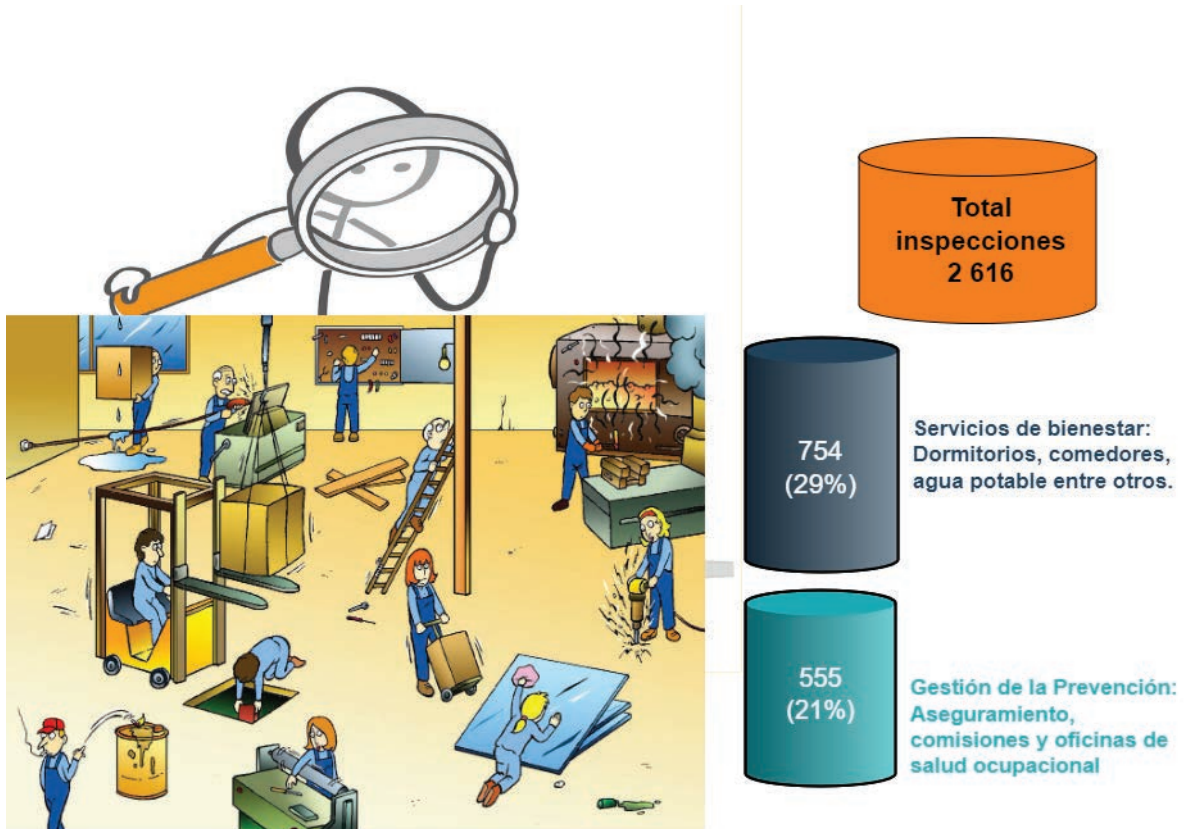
Total inspecciones 2 616

754 (29%)

Servicios de bienestar: Dormitorios, comedores, agua potable entre otros.

555 (21%)

Gestión de la Prevención: Aseguramiento, comisiones y oficinas de salud ocupacional